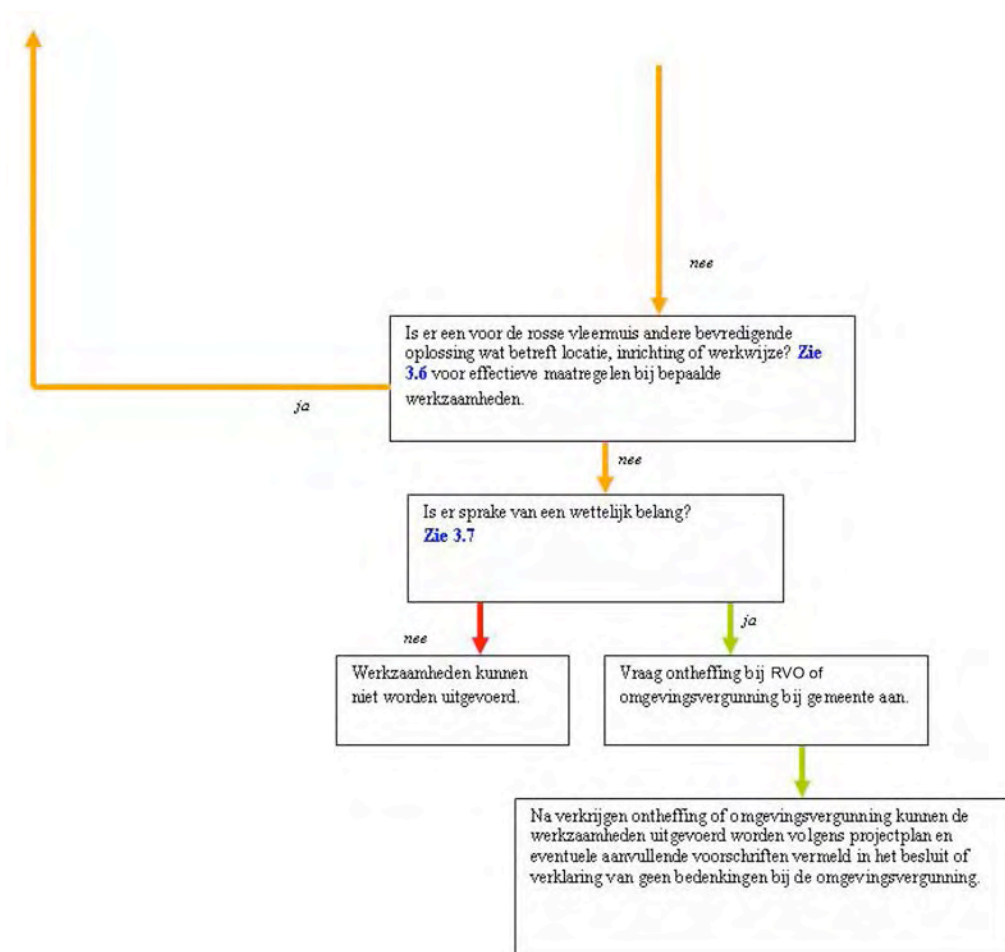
nee

Is er een voor de rosse vleermuis andere bevredigende oplossing wat betreft locatie, inrichting of werkwijze? **Zie 3.6** voor effectieve maatregelen bij bepaalde werkzaamheden.

ja

nee

Is er sprake van een wettelijk belang? **Zie 3.7**

nee

ja

Werkzaamheden kunnen niet worden uitgevoerd.

Vraag ontheffing bij RVO of omgevingsvergunning bij gemeente aan.

Na verkrijgen ontheffing of omgevingsvergunning kunnen de werkzaamheden uitgevoerd worden volgens projectplan en eventuele aanvullende voorschriften vermeld in het besluit of verklaring van geen bedenkingen bij de omgevingsvergunning.